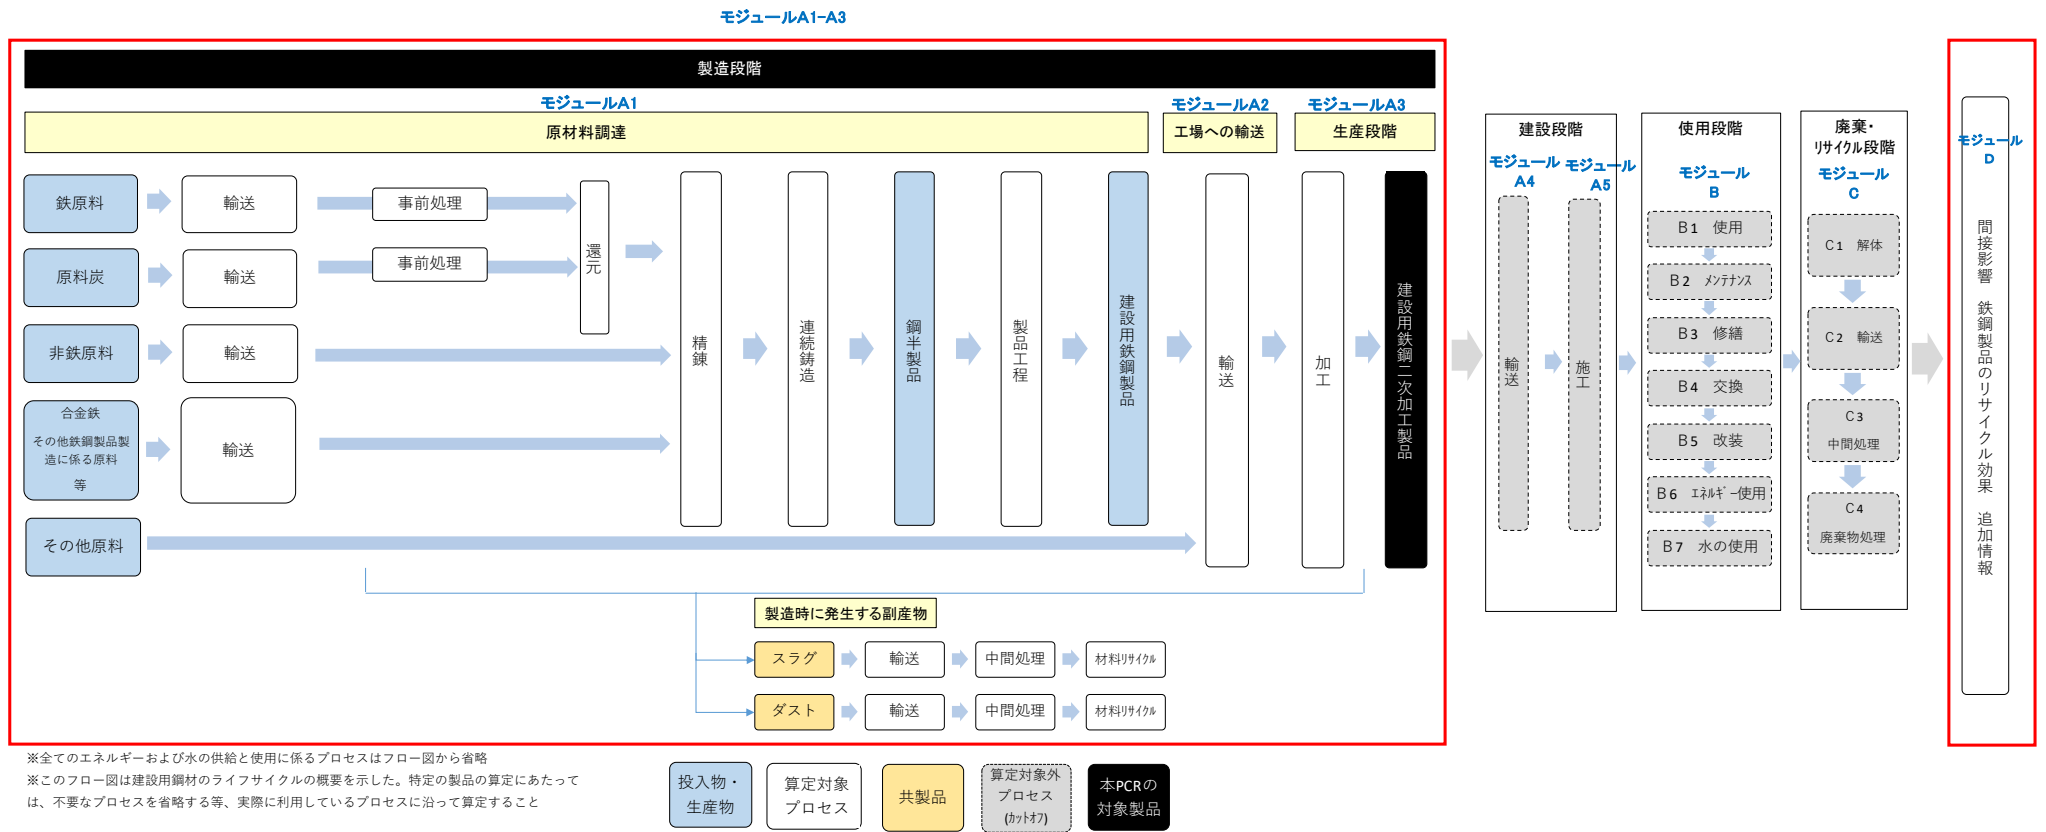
モジュールA1-A3

製造段階

モジュールA1

原材料調達

モジュールA2

工場への輸送

モジュールA3

生産段階

鉄原料

輸送

事前処理

原料炭

輸送

事前処理

還元

非鉄原料

輸送

合金鉄
その他鉄鋼製品製造に係る原料
等

輸送

その他原料

精錬

連続鋳造

鋼半製品

製品工程

建設用鉄鋼製品

輸送

加工

建設用鉄鋼二次加工製品

製造時に発生する副産物

スラグ

輸送

中間処理

材料リサイクル

ダスト

輸送

中間処理

材料リサイクル

建設段階

モジュール A4

モジュール A5

輸送

施工

使用段階

モジュール B

B1 使用

B2 メンテナンス

B3 修繕

B4 交換

B5 改装

B6 エネルギー使用

B7 水の使用

廃棄・リサイクル段階

モジュール C

C1 解体

C2 輸送

C3 中間処理

C4 廃棄物処理

モジュール D

間接影響 鉄鋼製品のリサイクル効果 追加情報

※全てのエネルギーおよび水の供給と使用に係るプロセスはフロー図から省略
※このフロー図は建設用鋼材のライフサイクルの概要を示した。特定の製品の算定にあたっては、不要なプロセスを省略する等、実際に利用しているプロセスに沿って算定すること

投入物・生産物

算定対象プロセス

共製品

算定対象外プロセス (カットオフ)

本PCRの対象製品